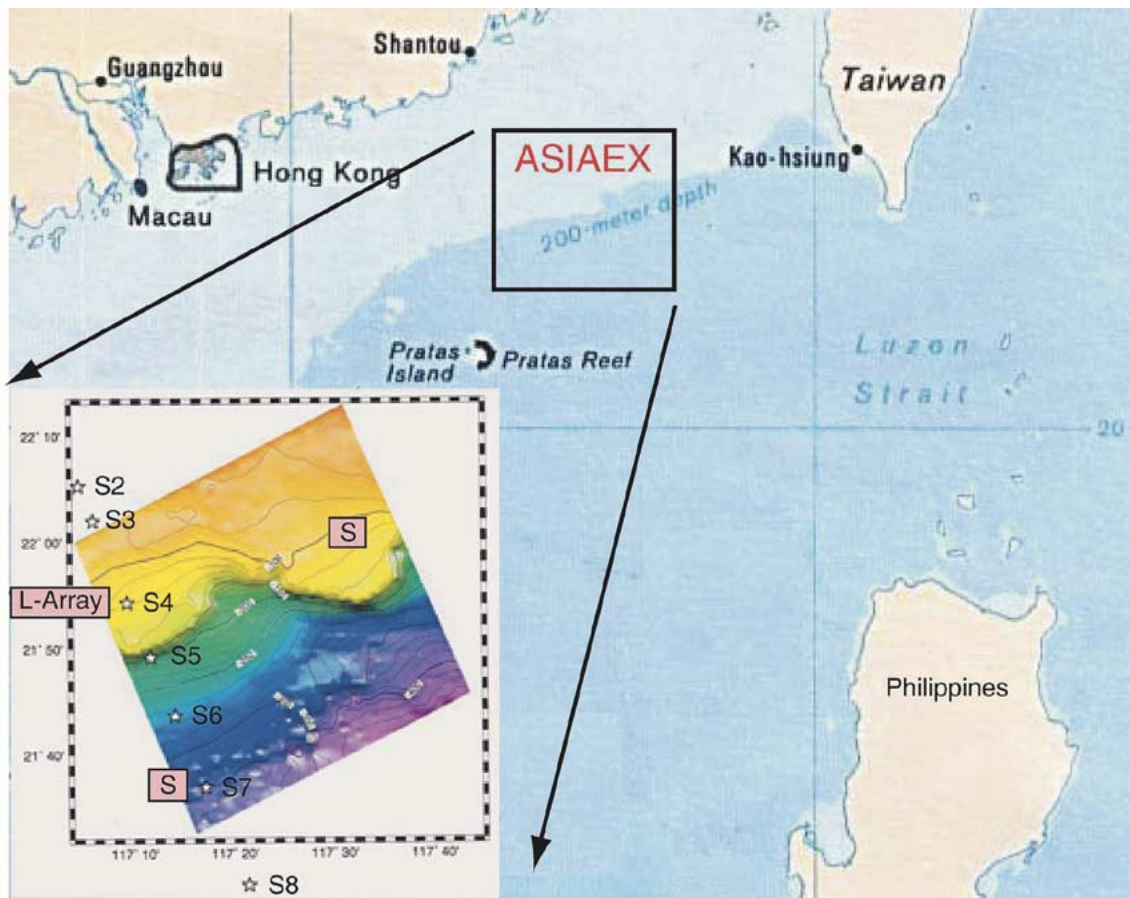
Guangzhou
Shantou
Taiwan
Hong Kong
Macau
ASIAEX
Kao-hsiung
200-meter depth
Pratas Island
Pratas Reef
Luzon Strait
20
22° 10'
S2
S3
22° 00'
S
L-Array
S4
21° 50'
S5
S6
21° 40'
S
S7
117° 10'
117° 20'
117° 30'
117° 40'
S8
Philippines